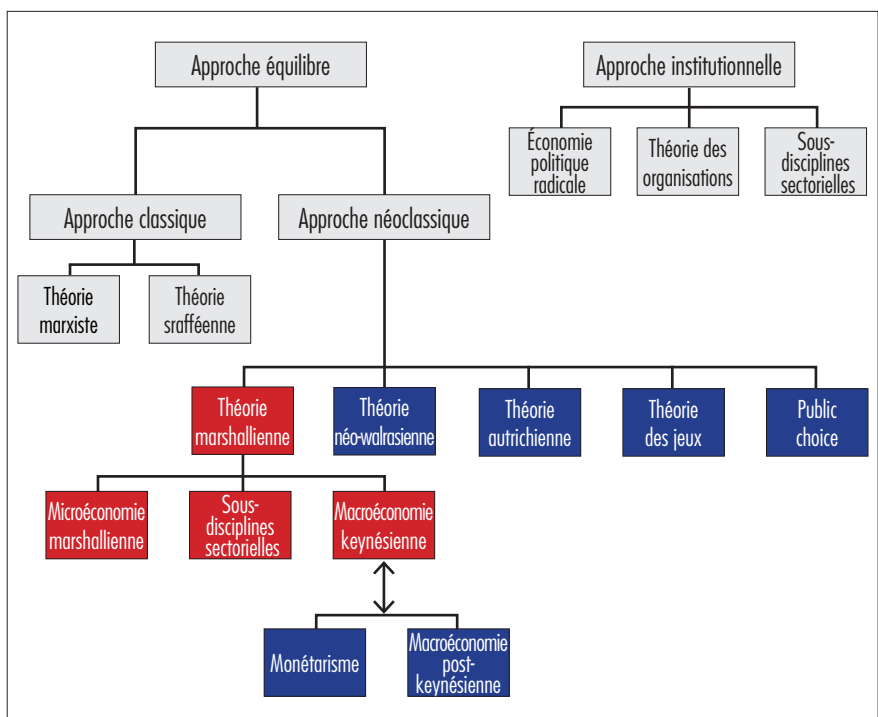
Approche équilibre

Approche institutionnelle

Économie politique radicale

Théorie des organisations

Sous-disciplines sectorielles

Approche classique

Approche néoclassique

Théorie marxiste

Théorie srafféenne

Théorie marshallienne

Théorie néo-walrasienne

Théorie autrichienne

Théorie des jeux

Public choice

Microéconomie marshallienne

Sous-disciplines sectorielles

Macroéconomie keynésienne

Monétarisme

Macroéconomie post-keynésienne